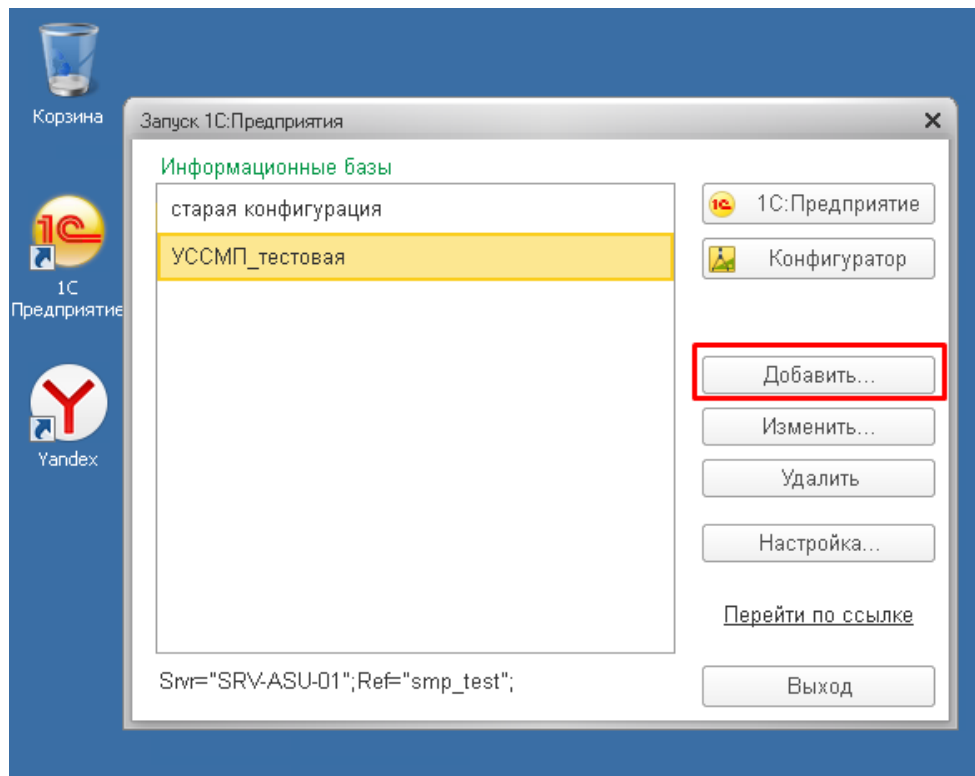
Корзина

1С Предприятие

Yandex

Запуск 1С:Предприятия

Информационные базы

старая конфигурация

УССМП_тестовая

1С:Предприятие

Конфигуратор

Добавить...

Изменить...

Удалить

Настройка...

Перейти по ссылке

Srvr="SRV-ASU-01";Ref="smp_test";

Выход